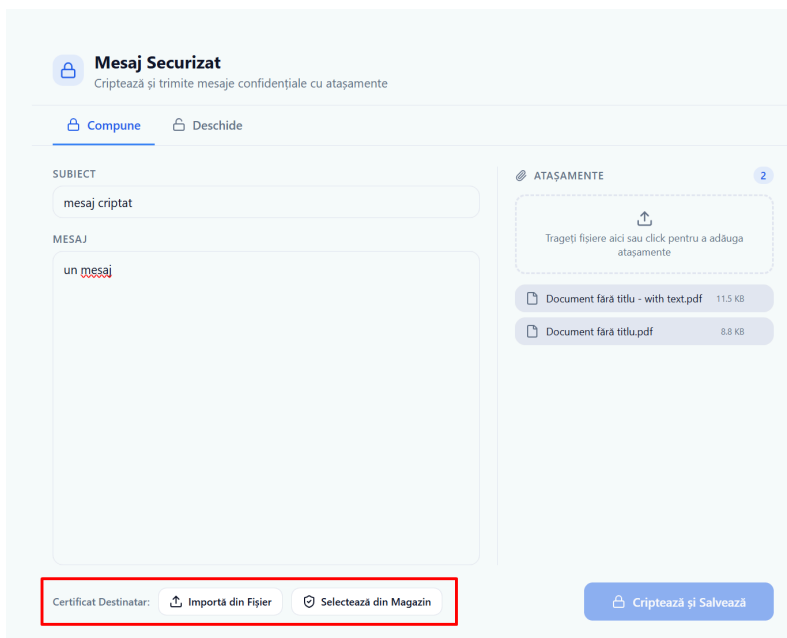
Mesaj Securizat
Criptează și trimite mesaje confidențiale cu atașamente

Compune
Deschide

SUBIECT
mesaj criptat

MESAJ
un mesaj

ATAȘAMENTE
2

Trageți fișiere aici sau click pentru a adăuga atașamente

Document fără titlu - with text.pdf 11.5 KB
Document fără titlu.pdf 8.8 KB

Certificat Destinatar:
Importă din Fișier
Selectează din Magazin

Criptează și Salvează